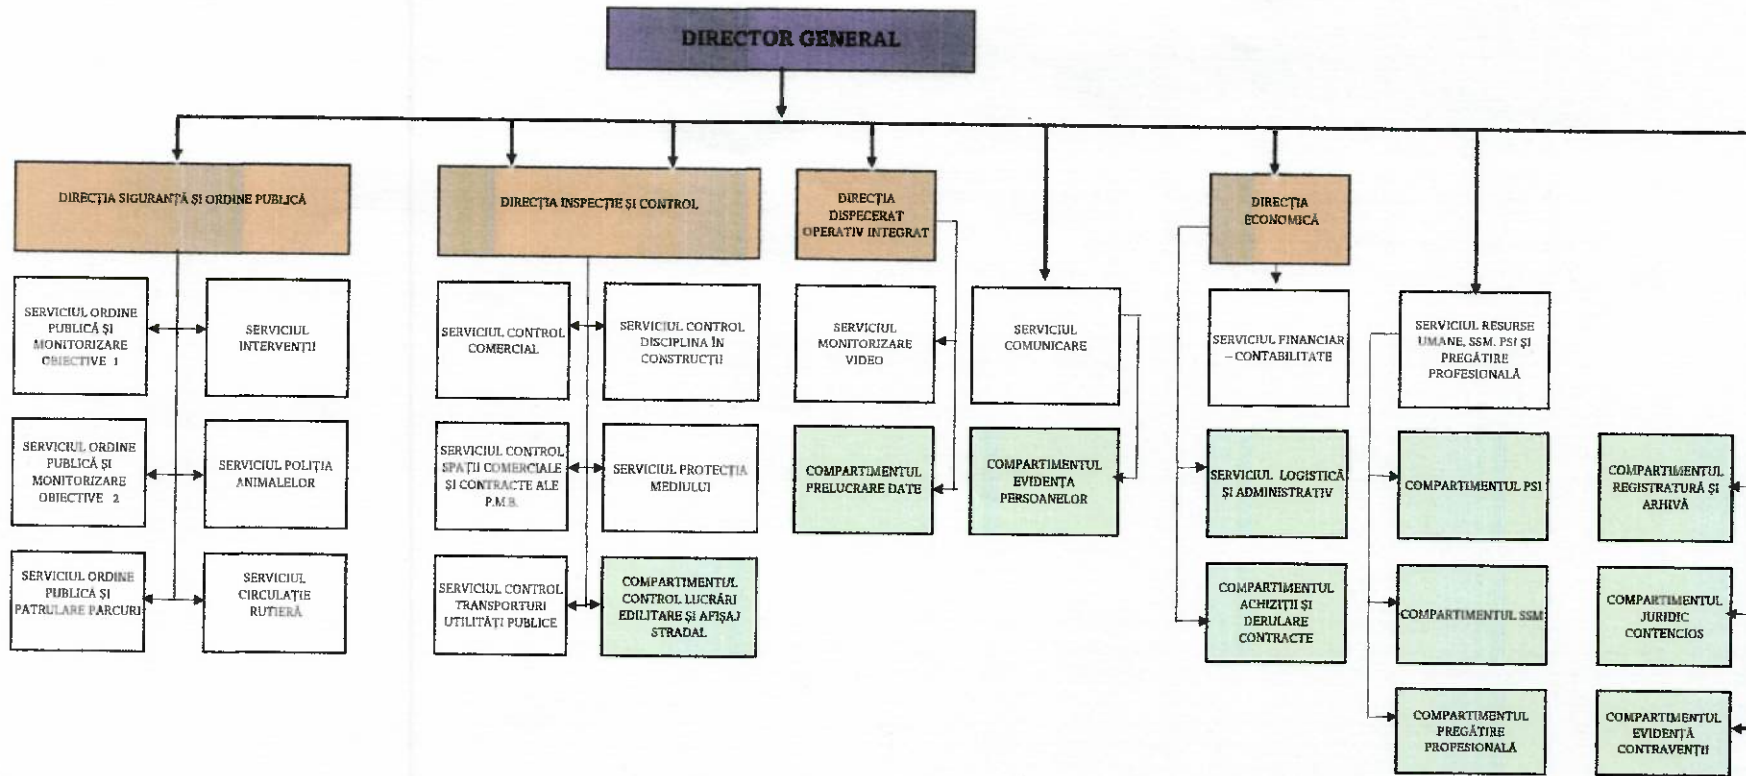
DIRECTOR GENERAL

DIRECȚIA SIGURANȚĂ ȘI ORDINE PUBLICĂ

SERVICIUL ORDINE PUBLICĂ ȘI MONITORIZARE OBIECTIVE 1

SERVICIUL INTERVENȚII

SERVICIUL ORDINE PUBLICĂ ȘI MONITORIZARE OBIECTIVE 2

SERVICIUL POLIȚIA ANIMALELOR

SERVICIUL ORDINE PUBLICĂ ȘI PATRULARE PARCURI

SERVICIUL CIRCULAȚIE RUTIERĂ

DIRECȚIA INSPECȚIE ȘI CONTROL

SERVICIUL CONTROL COMERCIAL

SERVICIUL CONTROL DISCIPLINA ÎN CONSTRUCȚII

SERVICIUL CONTROL SPAȚII COMERCIALE ȘI CONTRACTE ALE P.M.B.

SERVICIUL PROTECȚIA MEDIULUI

SERVICIUL CONTROL TRANSPORTURI UTILITĂȚI PUBLICE

COMPARTIMENTUL CONTROL LUCRĂRI EDILITARE ȘI AFIȘAJ STRADAL

DIRECȚIA DISPECERAT OPERATIV INTEGRAT

SERVICIUL MONITORIZARE VIDEO

COMPARTIMENTUL PRELUCRARE DATE

SERVICIUL COMUNICARE

COMPARTIMENTUL EVIDENȚA PERSOANELOR

DIRECȚIA ECONOMICĂ

SERVICIUL FINANCIAR – CONTABILITATE

SERVICIUL LOGISTICĂ ȘI ADMINISTRATIV

COMPARTIMENTUL ACHIZIȚII ȘI DERULARE CONTRACTE

SERVICIUL RESURSE UMANE, SSM, PSI ȘI PREGĂTIRE PROFESIONALĂ

COMPARTIMENTUL PSI

COMPARTIMENTUL SSM

COMPARTIMENTUL PREGĂTIRE PROFESIONALĂ

COMPARTIMENTUL REGISTRATURĂ ȘI ARHIVĂ

COMPARTIMENTUL JURIDIC CONTENCIOS

COMPARTIMENTUL EVIDENȚĂ CONTRAVENȚII